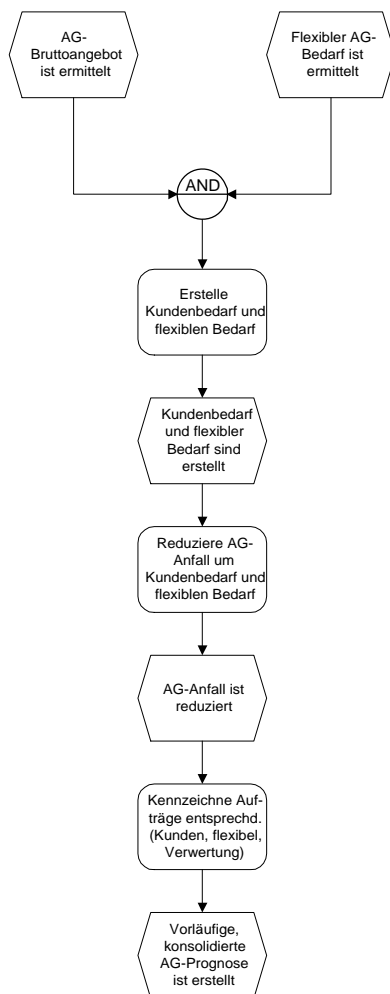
AG-Bruttoangebot ist ermittelt

Flexibler AG-Bedarf ist ermittelt

AND

Erstelle Kundenbedarf und flexiblen Bedarf

Kundenbedarf und flexibler Bedarf sind erstellt

Reduziere AG-Anfall um Kundenbedarf und flexiblen Bedarf

AG-Anfall ist reduziert

Kennzeichne Aufträge entsprechd. (Kunden, flexibel, Verwertung)

Vorläufige, konsolidierte AG-Prognose ist erstellt